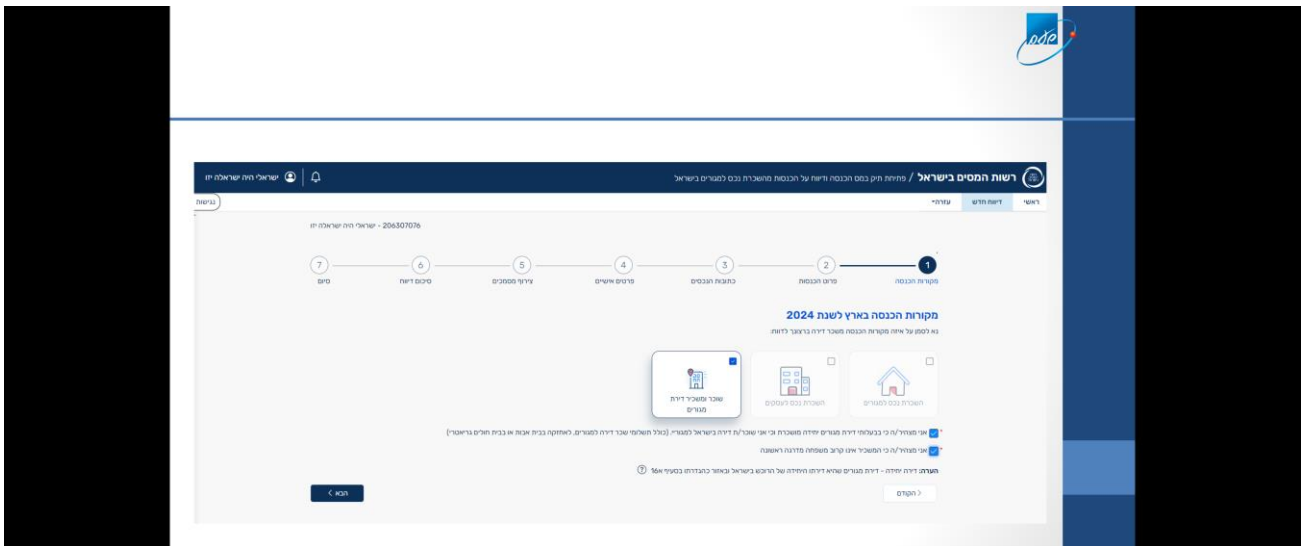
מסים

רשות המסים בישראל / פתיחת תיק במס הכנסה ודיווח על הכנסות מהשכרת נכס למגורים בישראל

ישראלי חיה ישראלה יוז

ראשי דיווח חדש עזרה

נגישות

206307076 - ישראלי חיה ישראלה יוז

1 מקורות הכנסה
2 פרוט הכנסות
3 כתובות הנכסים
4 פרטים אישיים
5 צירוף מסמכים
6 סיכום דיווח
7 סיום

מקורות הכנסה בארץ לשנת 2024

נא לסמן על איזה מקורות הכנסה משכר דירה ברצונך לדווח:

השכרת נכס למגורים

השכרת נכס לעסקים

שוכר ומשכיר דירת מגורים

אני מצהיר/ה כי בבעלותי דירת מגורים יחידה מושכרת וכי אני שוכר/ת דירה בישראל למגורי. (כולל תשלומי שכר דירה למגורים, לאחזקה בבית אבות או בבית חולים גריאטרי)

אני מצהיר/ה כי המשכיר אינו קרוב משפחה מדרגה ראשונה

הערה: דירה יחידה - דירת מגורים שהיא דירתו היחידה של הרוכש בישראל ובאזור כהגדרתו בסעיף 16א

הקודם

הבא